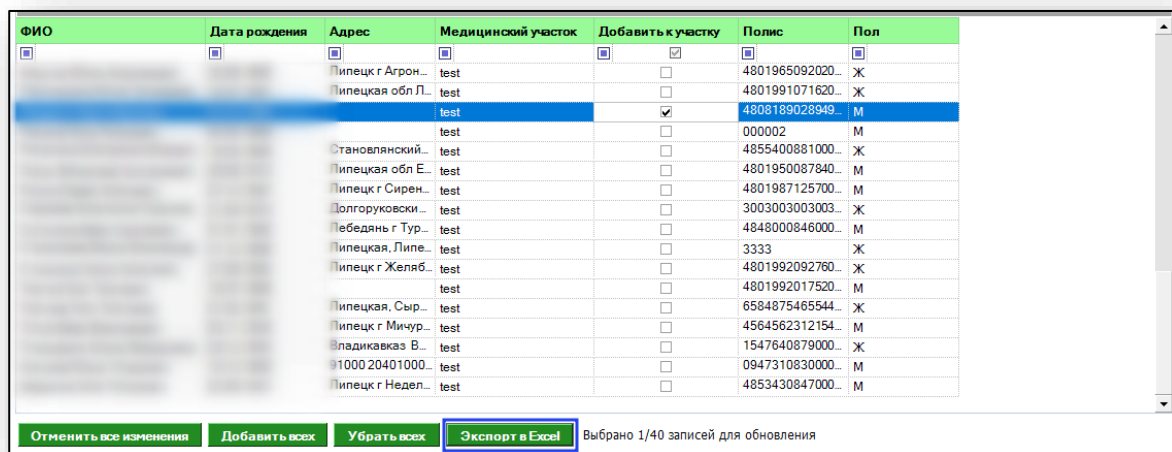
| ФИО | Дата рождения | Адрес | Медицинский участок | Добавить к участку | Полис | Пол |
|---|---|---|---|---|---|---|
| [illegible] | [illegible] | Липецк г Агрон... | test | | 4801965092020... | Ж |
| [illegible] | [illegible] | Липецкая обл Л... | test | | 4801991071620... | Ж |
| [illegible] | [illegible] | | test | ✓ | 4808189028949... | М |
| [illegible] | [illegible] | | test | | 000002 | М |
| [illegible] | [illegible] | Становлянский... | test | | 4855400881000... | Ж |
| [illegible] | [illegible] | Липецкая обл Е... | test | | 4801950087840... | М |
| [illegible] | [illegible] | Липецк г Сирен... | test | | 4801987125700... | М |
| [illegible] | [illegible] | Долгоруковски... | test | | 3003003003003... | Ж |
| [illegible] | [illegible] | Лебедянь г Тур... | test | | 4848000846000... | М |
| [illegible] | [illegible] | Липецкая, Липе... | test | | 3333 | Ж |
| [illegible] | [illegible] | Липецк г Желяб... | test | | 4801992092760... | Ж |
| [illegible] | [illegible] | | test | | 4801992017520... | М |
| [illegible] | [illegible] | Липецкая, Сыр... | test | | 6584875465544... | Ж |
| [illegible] | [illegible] | Липецк г Мичур... | test | | 4564562312154... | М |
| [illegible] | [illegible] | Владикавказ В... | test | | 1547640879000... | Ж |
| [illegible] | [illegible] | 91000 20401000... | test | | 0947310830000... | М |
| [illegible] | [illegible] | Липецк г Недел... | test | | 4853430847000... | М |

Отменить все изменения | Добавить всех | Убрать всех | Экспорт в Excel | Выбрано 1/40 записей для обновления